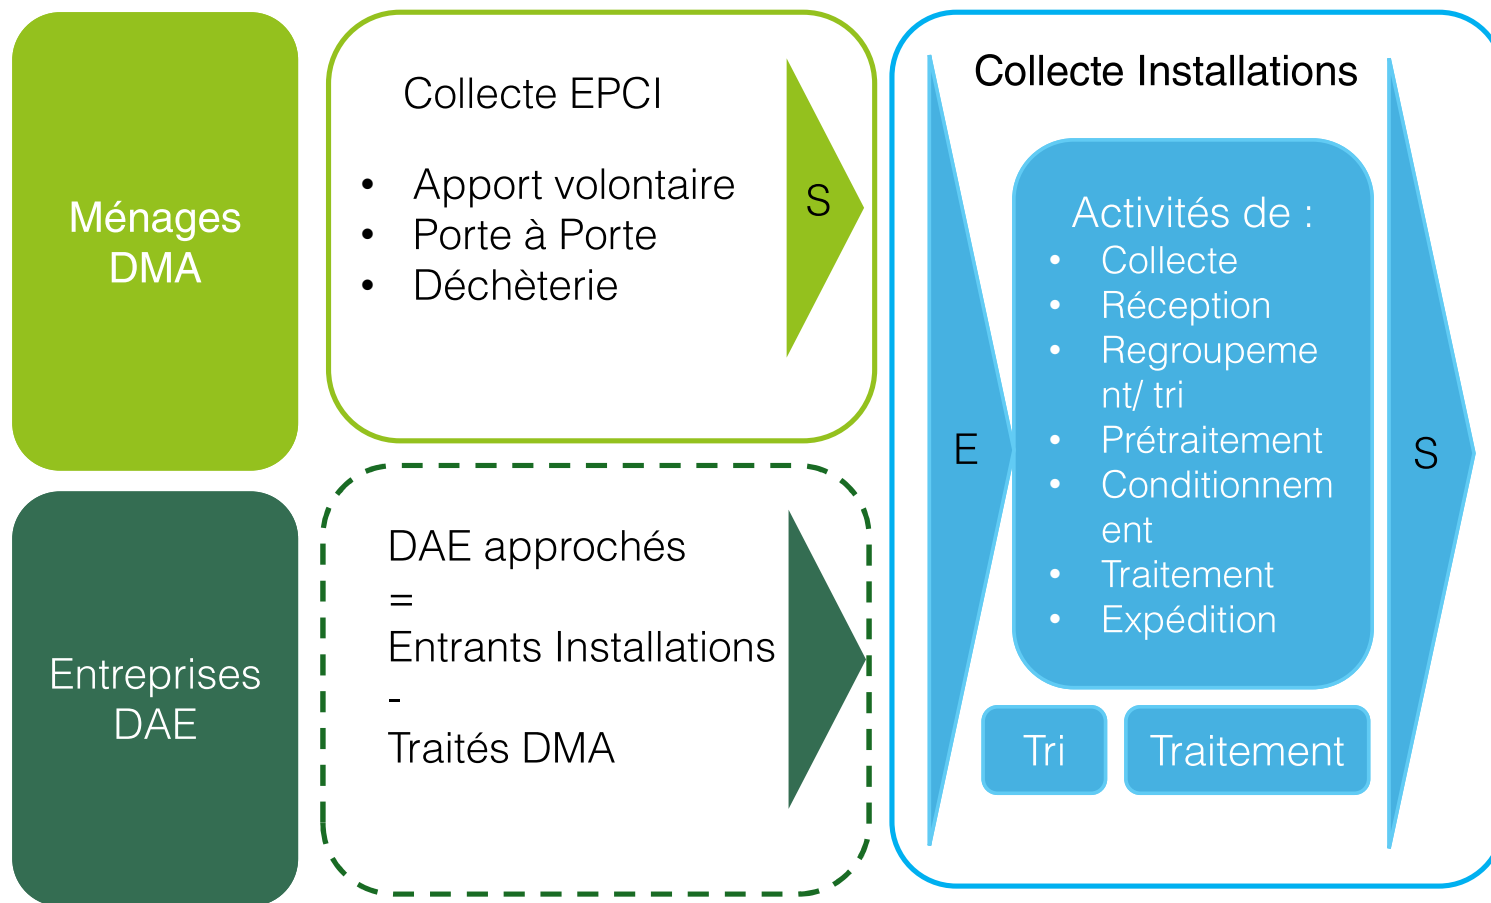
Ménages DMA

Collecte EPCI

- Apport volontaire
- Porte à Porte
- Déchèterie

S

Collecte Installations

E

Activités de :
- Collecte
- Réception
- Regroupement/ tri
- Prétraitement
- Conditionnement
- Traitement
- Expédition

Tri

Traitement

S

Entreprises DAE

DAE approchés
=
Entrants Installations
-
Traités DMA